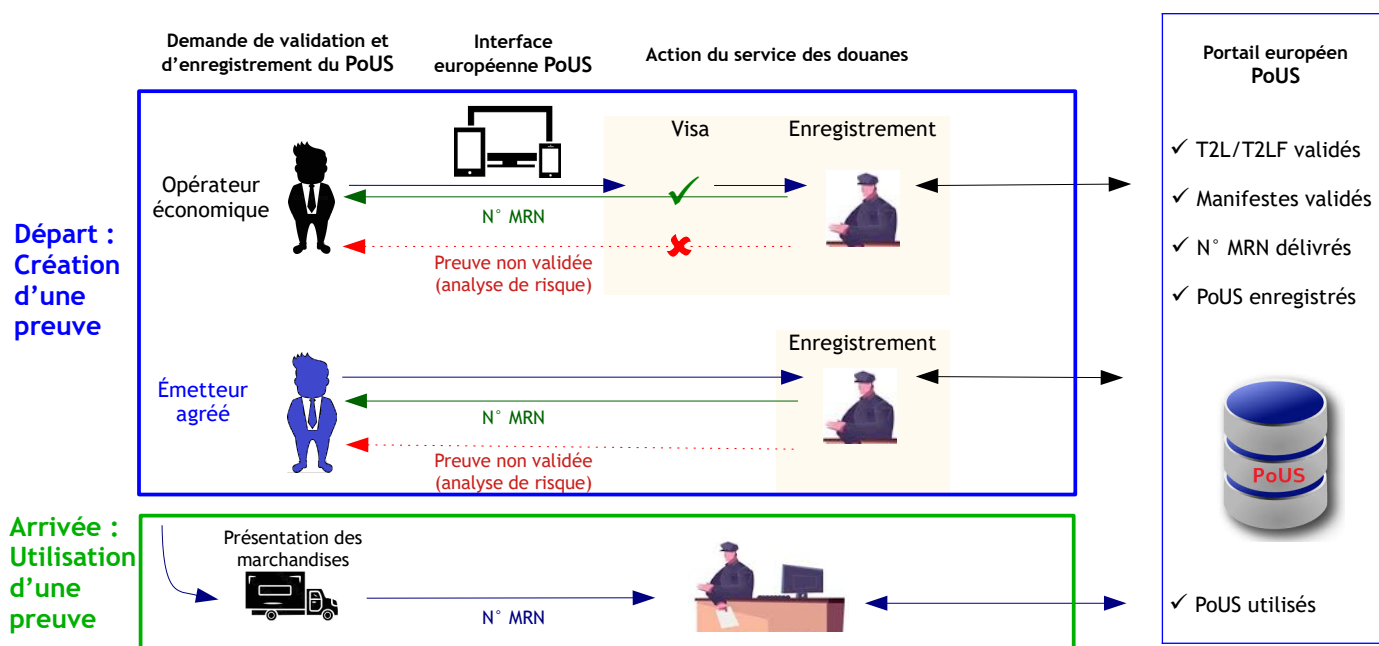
Demande de validation et d'enregistrement du PoUS

Interface européenne PoUS

Action du service des douanes

Portail européen PoUS

Visa

Enregistrement

Opérateur économique

N° MRN

Preuve non validée (analyse de risque)

✓ T2L/T2LF validés

✓ Manifestes validés

✓ N° MRN délivrés

✓ PoUS enregistrés

Départ : Création d'une preuve

Enregistrement

Émetteur agréé

N° MRN

Preuve non validée (analyse de risque)

PoUS

Arrivée : Utilisation d'une preuve

Présentation des marchandises

N° MRN

✓ PoUS utilisés